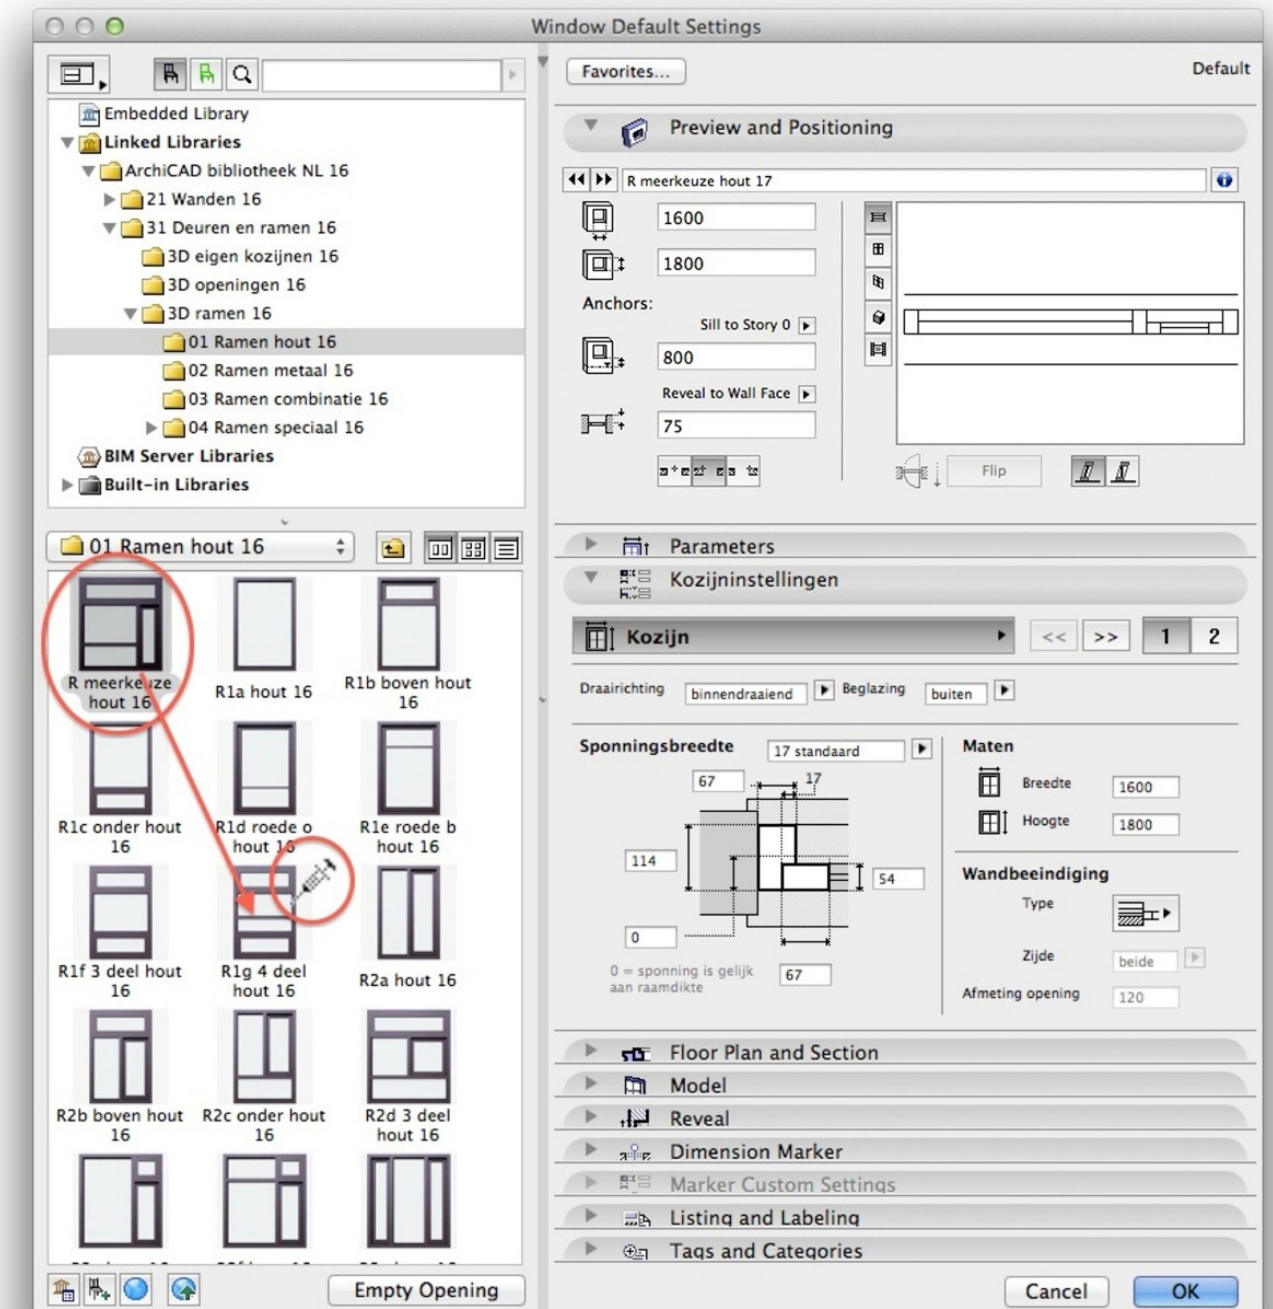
Window Default Settings

Embedded Library
Linked Libraries
ArchiCAD bibliotheek NL 16
21 Wanden 16
31 Deuren en ramen 16
3D eigen kozijnen 16
3D openingen 16
3D ramen 16
01 Ramen hout 16
02 Ramen metaal 16
03 Ramen combinatie 16
04 Ramen speciaal 16
BIM Server Libraries
Built-in Libraries

01 Ramen hout 16

R meerkeuze hout 16
R1a hout 16
R1b boven hout 16
R1c onder hout 16
R1d roede o hout 16
R1e roede b hout 16
R1f 3 deel hout 16
R1g 4 deel hout 16
R2a hout 16
R2b boven hout 16
R2c onder hout 16
R2d 3 deel hout 16

Empty Opening

Favorites...
Default

Preview and Positioning
R meerkeuze hout 17
1600
1800
Anchors:
Sill to Story 0
800
Reveal to Wall Face
75
Flip

Parameters
Kozijninstellingen
Kozijn
<< >> 1 2
Draairichting binnendraaiend Beglazing buiten
Sponningsbreedte 17 standaard
67
17
114
54
0
0 = sponning is gelijk aan raamdikte
67
Maten
Breedte 1600
Hoogte 1800
Wandbeeindiging
Type
Zijde beide
Afmeting opening 120

Floor Plan and Section
Model
Reveal
Dimension Marker
Marker Custom Settings
Listing and Labeling
Tags and Categories

Cancel
OK